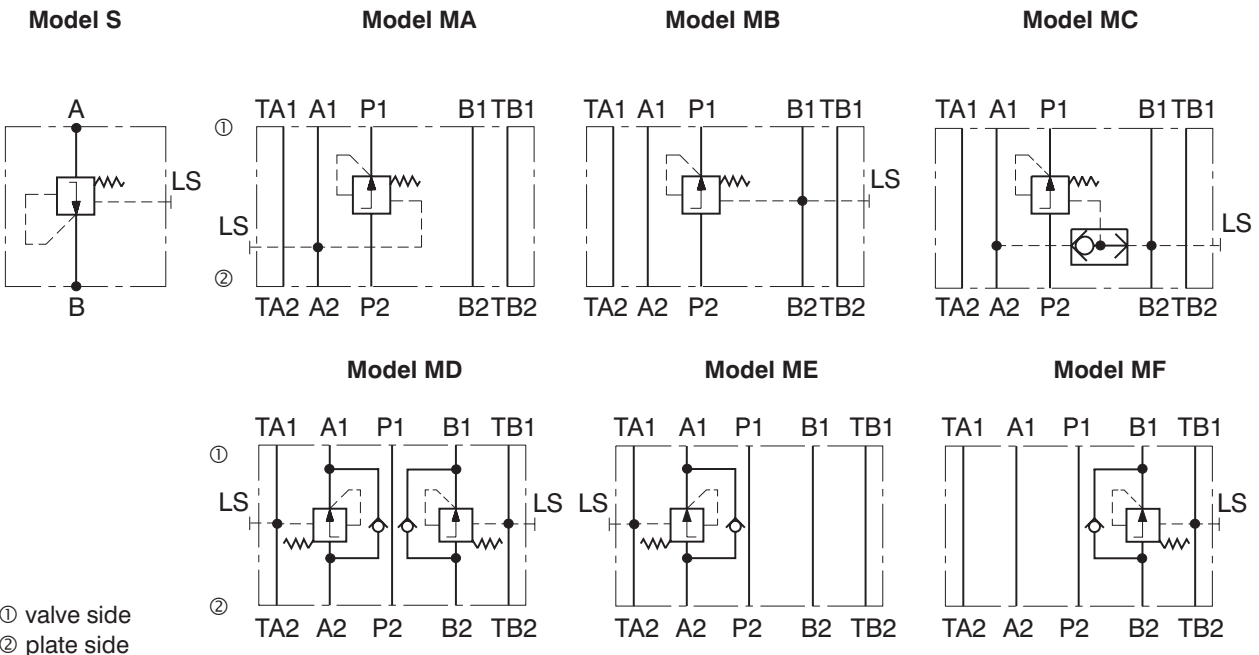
Model S

A
LS
B

Model MA

① TA1 A1 P1 B1 TB1
LS
② TA2 A2 P2 B2 TB2

Model MB

TA1 A1 P1 B1 TB1
LS
TA2 A2 P2 B2 TB2

Model MC

TA1 A1 P1 B1 TB1
LS
TA2 A2 P2 B2 TB2

Model MD

① TA1 A1 P1 B1 TB1
LS LS
② TA2 A2 P2 B2 TB2

Model ME

TA1 A1 P1 B1 TB1
LS
TA2 A2 P2 B2 TB2

Model MF

TA1 A1 P1 B1 TB1
LS
TA2 A2 P2 B2 TB2

① valve side
② plate side